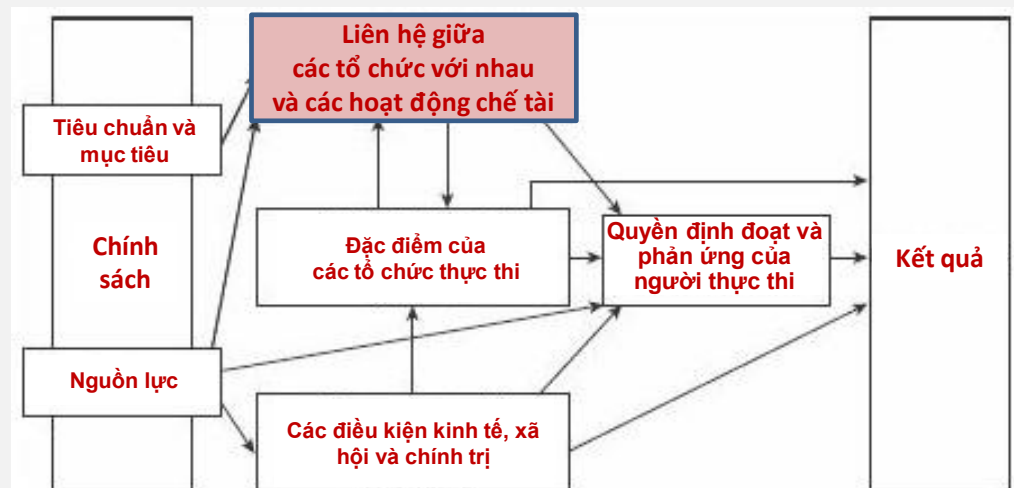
Liên hệ giữa các tổ chức với nhau và các hoạt động chế tài

Tiêu chuẩn và mục tiêu

Chính sách

Nguồn lực

Đặc điểm của các tổ chức thực thi

Quyền định đoạt và phản ứng của người thực thi

Kết quả

Các điều kiện kinh tế, xã hội và chính trị